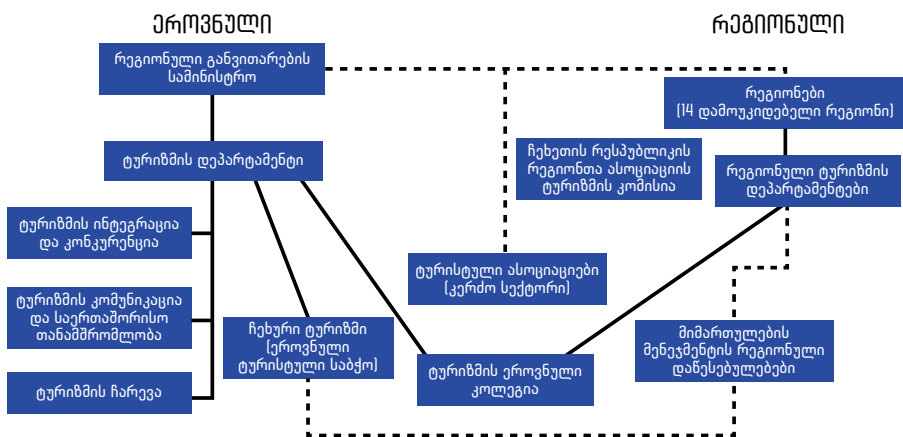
ეროვნული

რეგიონული

რეგიონული განვითარების სამინისტრო

ტურიზმის დეპარტამენტი

ტურიზმის ინტეგრაცია და კონკურენცია

ტურიზმის კომუნიკაცია და საერთაშორისო თანამშრომლობა

ტურიზმის ჩარევა

ჩეხური ტურიზმი (ეროვნული ტურისტული საბჭო)

ტურისტული ასოციაციები (კერძო სექტორი)

ჩეხეთის რესპუბლიკის რეგიონთა ასოციაციის ტურიზმის კომისია

ტურიზმის ეროვნული კოლეგია

რეგიონები (14 დამოუკიდებელი რეგიონი)

რეგიონული ტურიზმის დეპარტამენტები

მიმართულების მენეჯმენტის რეგიონული დაწესებულებები